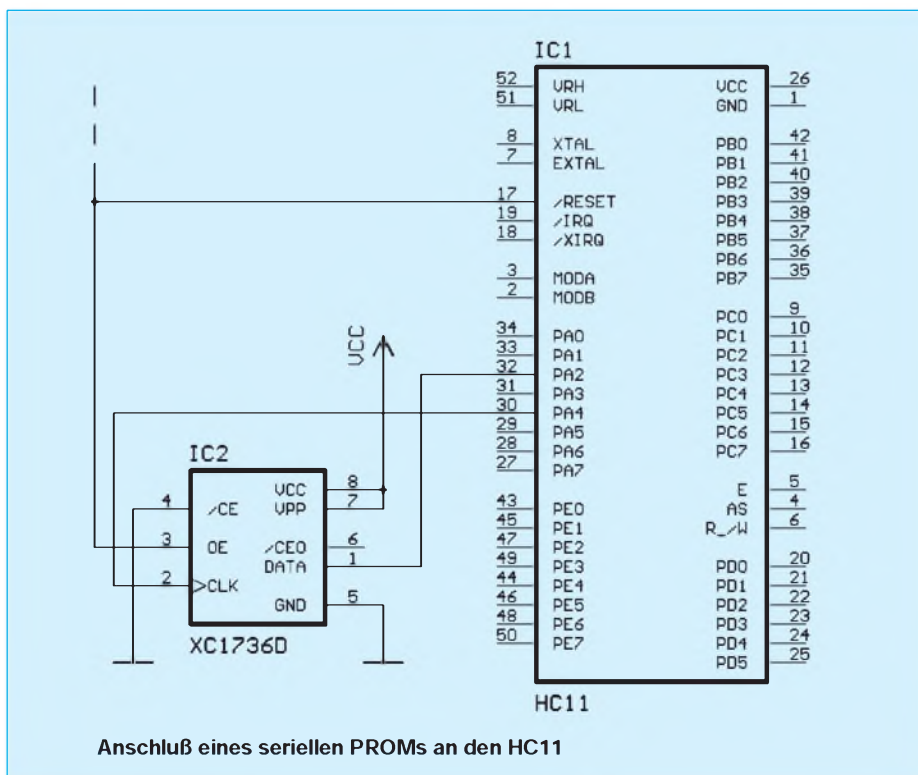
IC1

52 VRH
51 VRL
8 XTAL
7 EXTAL
17 /RESET
19 /IRQ
18 /XIRQ
3 MODA
2 MODB
34 PA0
33 PA1
32 PA2
31 PA3
30 PA4
29 PA5
28 PA6
27 PA7
43 PE0
45 PE1
47 PE2
49 PE3
44 PE4
46 PE5
48 PE6
50 PE7

VCC 26
GND 1
PB0 42
PB1 41
PB2 40
PB3 39
PB4 38
PB5 37
PB6 36
PB7 35
PC0 9
PC1 10
PC2 11
PC3 12
PC4 13
PC5 14
PC6 15
PC7 16
E 5
AS 4
R_/W 6
PD0 20
PD1 21
PD2 22
PD3 23
PD4 24
PD5 25

HC11

VCC

IC2
4 /CE
3 OE
2 CLK
VCC 8
VPP 7
/CEO 6
DATA 1
GND 5
XC1736D

Anschluß eines seriellen PROMs an den HC11